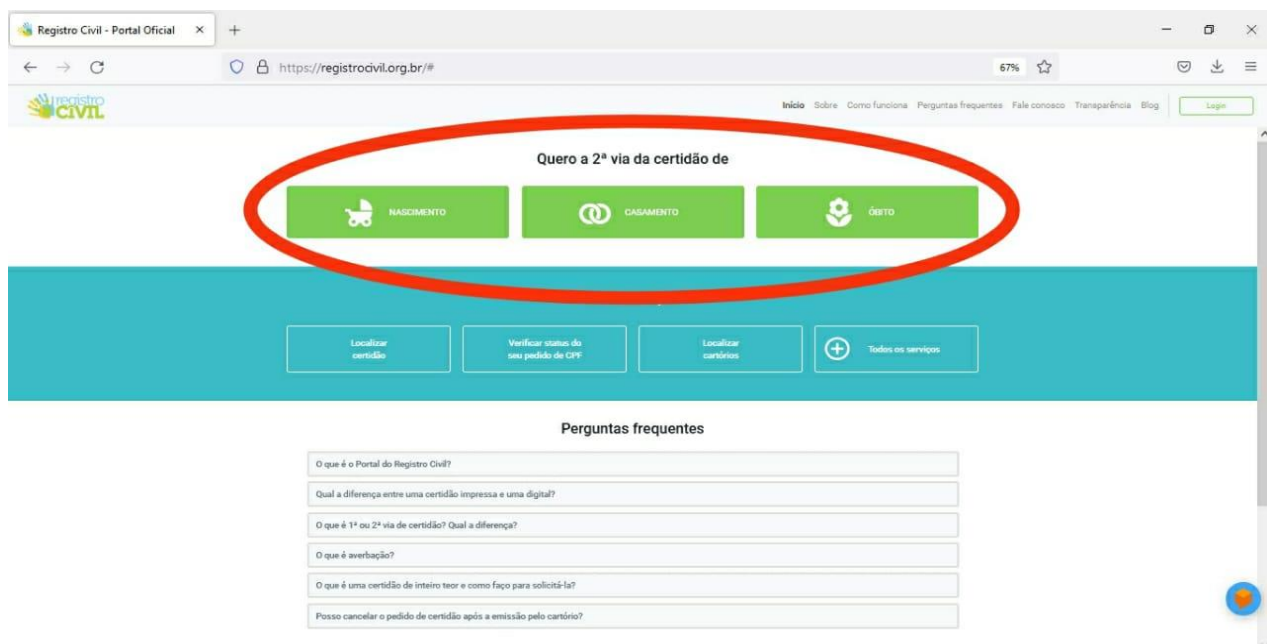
Registro Civil - Portal Oficial ×

https://registrocivil.org.br/#

67%

registro CIVIL

Início Sobre Como funciona Perguntas frequentes Fale conosco Transparência Blog Login

Quero a 2ª via da certidão de

NASCIMENTO

CASAMENTO

ÓBITO

Localizar certidão

Verificar status do seu pedido de CPF

Localizar cartórios

Todos os serviços

Perguntas frequentes

O que é o Portal do Registro Civil?

Qual a diferença entre uma certidão impressa e uma digital?

O que é 1ª ou 2ª via de certidão? Qual a diferença?

O que é averbação?

O que é uma certidão de inteiro teor e como faço para solicitá-la?

Posso cancelar o pedido de certidão após a emissão pelo cartório?